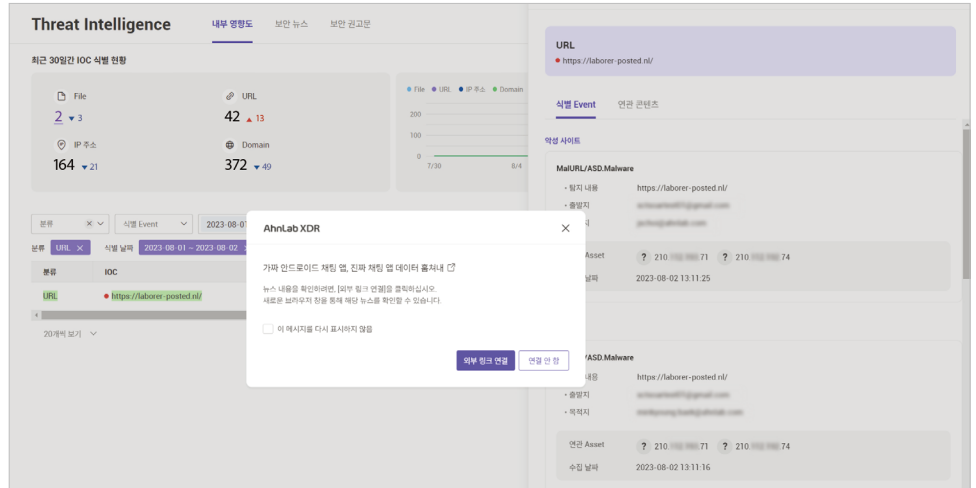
Threat Intelligence

내부 영향도 보안 뉴스 보안 권고문

최근 30일간 IOC 식별 현황

File
2 ▼3

URL
42 ▲13

IP 주소
164 ▼21

Domain
372 ▼49

File URL IP 주소 Domain

200
100
0
7/30 8/4

분류 식별 Event 2023-08-0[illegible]

분류 URL × 식별 날짜 2023-08-01 ~ 2023-08-02 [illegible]

| 분류 | IOC |
|---|---|
| URL | https://laborer-posted.nl/ |

20개씩 보기

AhnLab XDR

가짜 안드로이드 채팅 앱, 진짜 채팅 앱 데이터 훔쳐내

뉴스 내용을 확인하려면, [외부 링크 연결]을 클릭하십시오.
새로운 브라우저 창을 통해 해당 뉴스를 확인할 수 있습니다.

이 메시지를 다시 표시하지 않음

외부 링크 연결 연결 안 함

URL
https://laborer-posted.nl/

식별 Event 연관 콘텐츠

악성 사이트

MalURL/ASD.Malware
• 탐지 내용 https://laborer-posted.nl/
• 출발지 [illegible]
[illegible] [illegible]
Asset ? 210 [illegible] 71 ? 210 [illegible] 74
날짜 2023-08-02 13:11:25

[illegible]/ASD.Malware
내용 https://laborer-posted.nl/
• 출발지 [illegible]
• 목적지 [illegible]
연관 Asset ? 210 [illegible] 71 ? 210 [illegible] 74
수집 날짜 2023-08-02 13:11:16